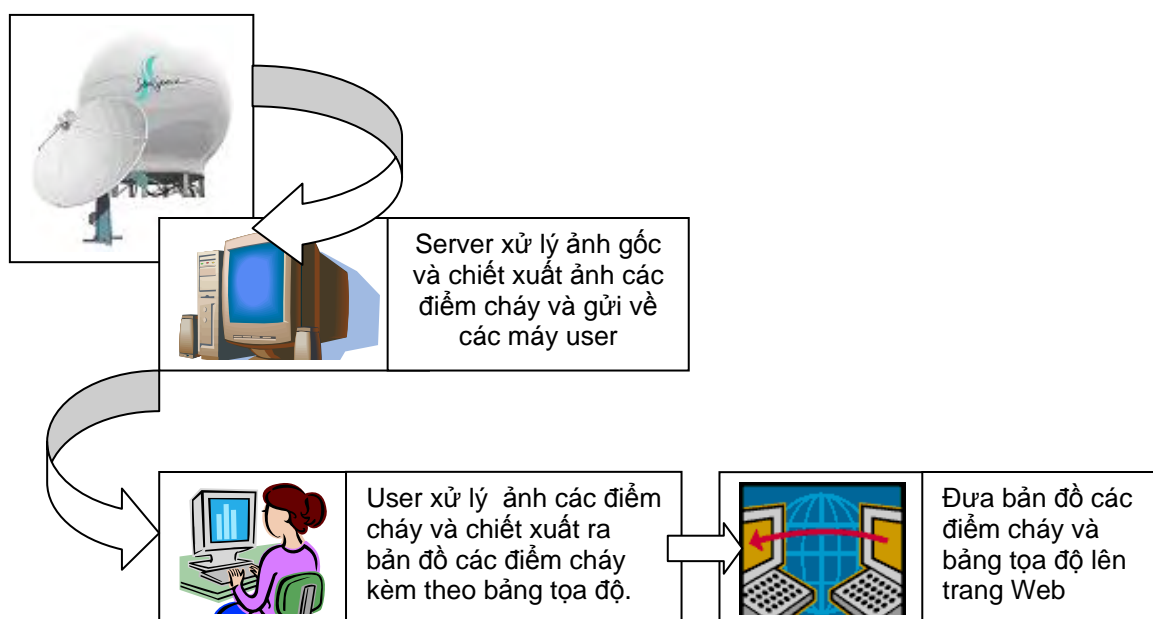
Server xử lý ảnh gốc và chiết xuất ảnh các điểm cháy và gửi về các máy user

User xử lý ảnh các điểm cháy và chiết xuất ra bản đồ các điểm cháy kèm theo bảng tọa độ.

Đưa bản đồ các điểm cháy và bảng tọa độ lên trang Web